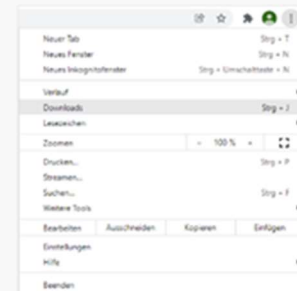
Neuer Tab Strg + T
Neues Fenster Strg + N
Neues Inkognitofenster Strg + Umschalttaste + N

Verlauf
Downloads Strg + J
Lesezeichen

Zoomen - 100 % +

Drucken... Strg + P
Streamen...
Suchen... Strg + F
Weitere Tools

Bearbeiten Ausschneiden Kopieren Einfügen

Einstellungen
Hilfe

Beenden